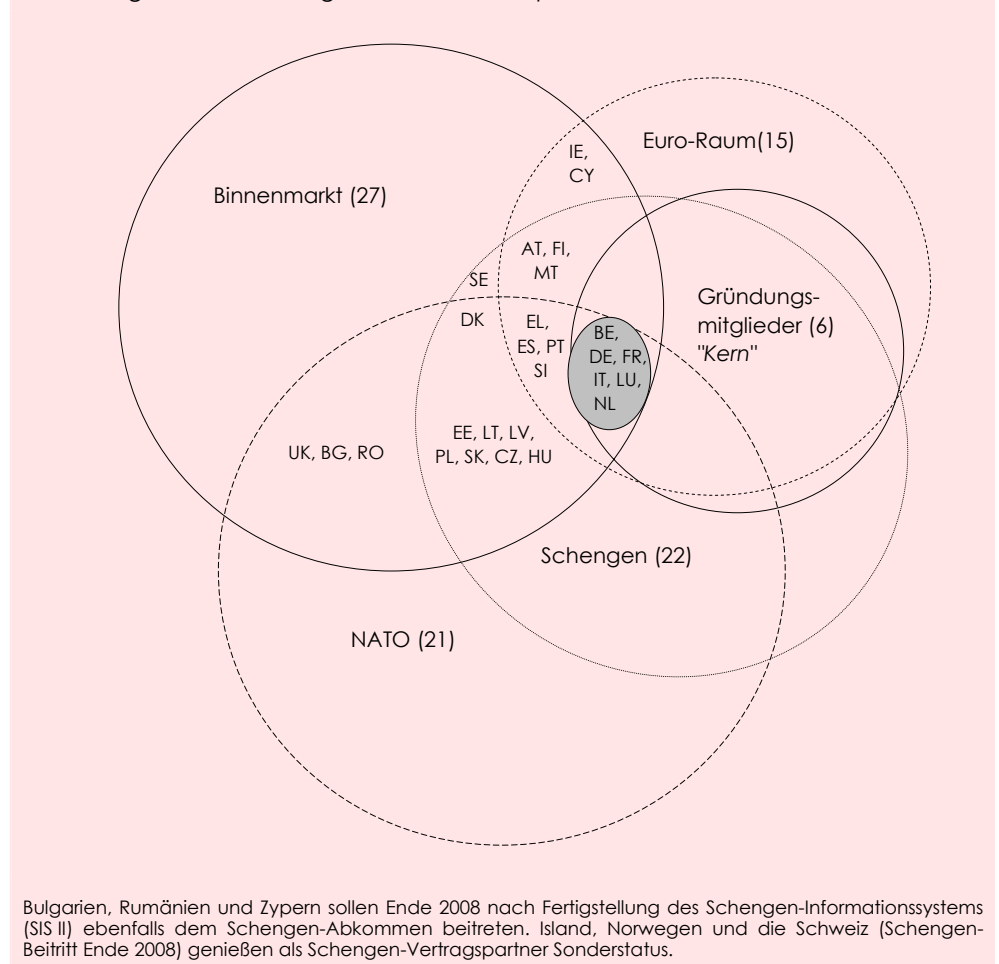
Euro-Raum(15)

IE, CY

Binnenmarkt (27)

AT, FI, MT

SE

Gründungsmitglieder (6) "Kern"

DK

EL, ES, PT SI

BE, DE, FR, IT, LU, NL

UK, BG, RO

EE, LT, LV, PL, SK, CZ, HU

Schengen (22)

NATO (21)

Bulgarien, Rumänien und Zypern sollen Ende 2008 nach Fertigstellung des Schengen-Informationssystems (SIS II) ebenfalls dem Schengen-Abkommen beitreten. Island, Norwegen und die Schweiz (Schengen-Beitritt Ende 2008) genießen als Schengen-Vertragspartner Sonderstatus.